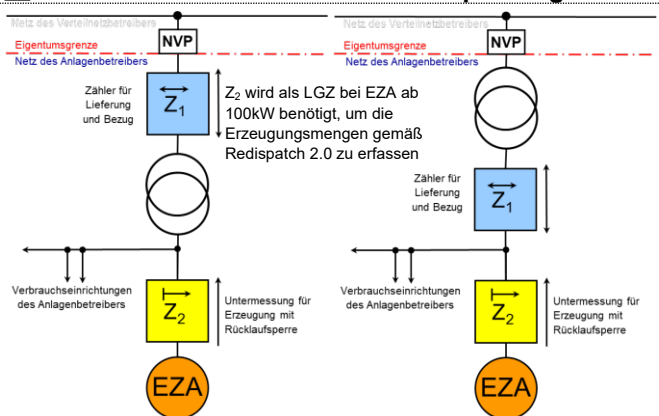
Netz des Verteilnetzbetreibers

NVP

Eigentumsgrenze

Netz des Anlagenbetreibers

Zähler für Lieferung und Bezug

$Z_1$

$Z_2$ wird als LGZ bei EZA ab 100kW benötigt, um die Erzeugungsmengen gemäß Redispatch 2.0 zu erfassen

Verbrauchseinrichtungen des Anlagenbetreibers

$Z_2$

Untermessung für Erzeugung mit Rücklaufsperre

EZA

Netz des Verteilnetzbetreibers

NVP

Eigentumsgrenze

Netz des Anlagenbetreibers

Zähler für Lieferung und Bezug

$Z_1$

Verbrauchseinrichtungen des Anlagenbetreibers

$Z_2$

Untermessung für Erzeugung mit Rücklaufsperre

EZA